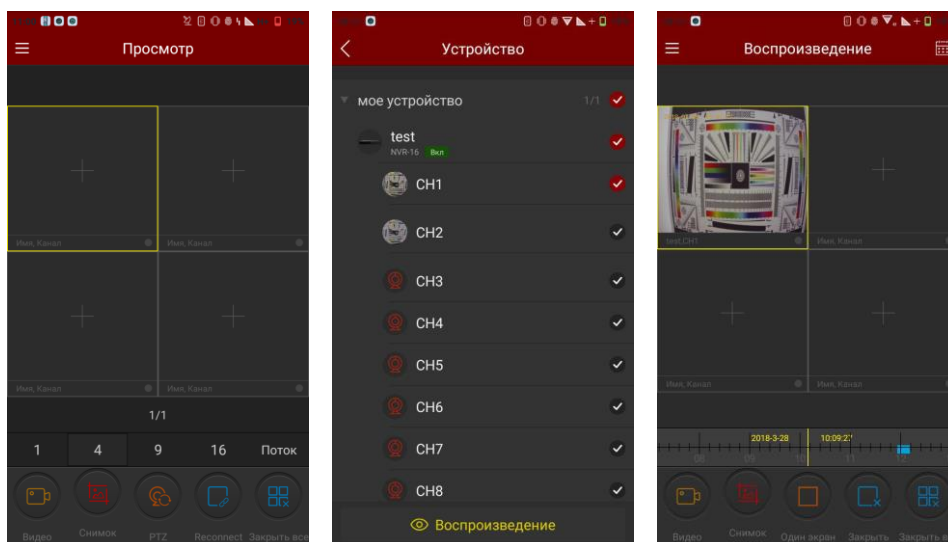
Просмотр

Имя, Канал
Имя, Канал
Имя, Канал
Имя, Канал

1/1

1
4
9
16
Поток

Видео
Снимок
PTZ
Reconnect
Закрыть все

Устройство

мое устройство
1/1

test
NVR-16
Вкл

CH1
CH2
CH3
CH4
CH5
CH6
CH7
CH8

Воспроизведение

Воспроизведение

test,CH1
Имя, Канал
Имя, Канал
Имя, Канал

2018-3-28
10:09:27

Видео
Снимок
Один экран
Закрыть
Закрыть в